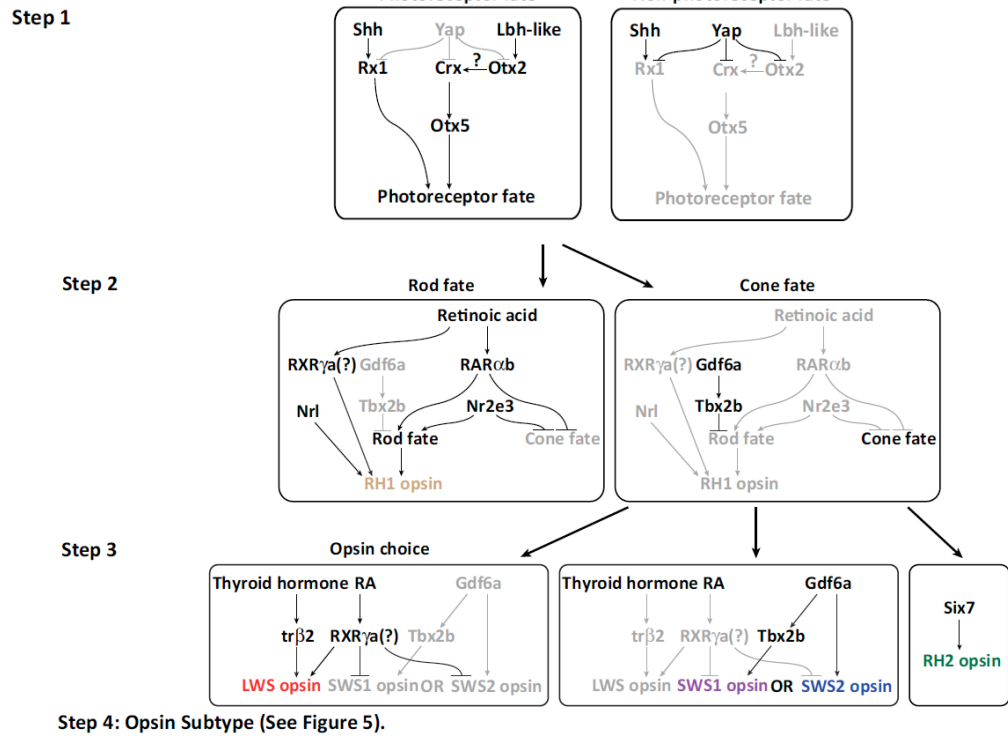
Step 1

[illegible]

Shh Yap Lbh-like
Rx1 Crx ? Otx2
Otx5
Photoreceptor fate

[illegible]

Shh Yap Lbh-like
Rx1 Crx ? Otx2
Otx5
Photoreceptor fate

Step 2

Rod fate

Retinoic acid
RXRγa(?) Gdf6a RARαb
Nrl Tbx2b Nr2e3
Rod fate Cone fate
RH1 opsin

Cone fate

Retinoic acid
RXRγa(?) Gdf6a RARαb
Nrl Tbx2b Nr2e3
Rod fate Cone fate
RH1 opsin

Step 3

Opsin choice

Thyroid hormone RA Gdf6a
trβ2 RXRγa(?) Tbx2b
LWS opsin SWS1 opsin OR SWS2 opsin

Thyroid hormone RA Gdf6a
trβ2 RXRγa(?) Tbx2b
LWS opsin SWS1 opsin OR SWS2 opsin

Six7
RH2 opsin

Step 4: Opsin Subtype (See Figure 5).